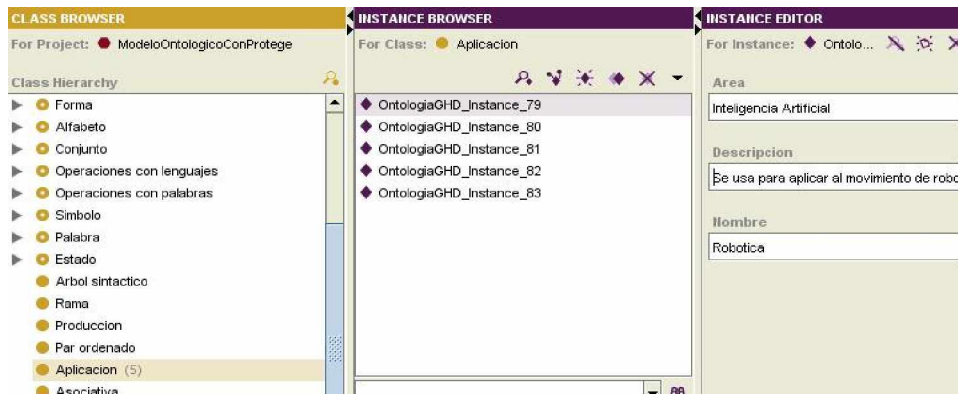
CLASS BROWSER

For Project: ModeloOntologicoConProtege

Class Hierarchy

Forma
Alfabeto
Conjunto
Operaciones con lenguajes
Operaciones con palabras
Simbolo
Palabra
Estado
Arbol sintactico
Rama
Produccion
Par ordenado
Aplicacion (5)
Asociativa

INSTANCE BROWSER

For Class: Aplicacion

OntologiaGHD_Instance_79
OntologiaGHD_Instance_80
OntologiaGHD_Instance_81
OntologiaGHD_Instance_82
OntologiaGHD_Instance_83

INSTANCE EDITOR

For Instance: Ontolo...

Area

Inteligencia Artificial

Descripcion

Se usa para aplicar al movimiento de robo

Nombre

Robotica